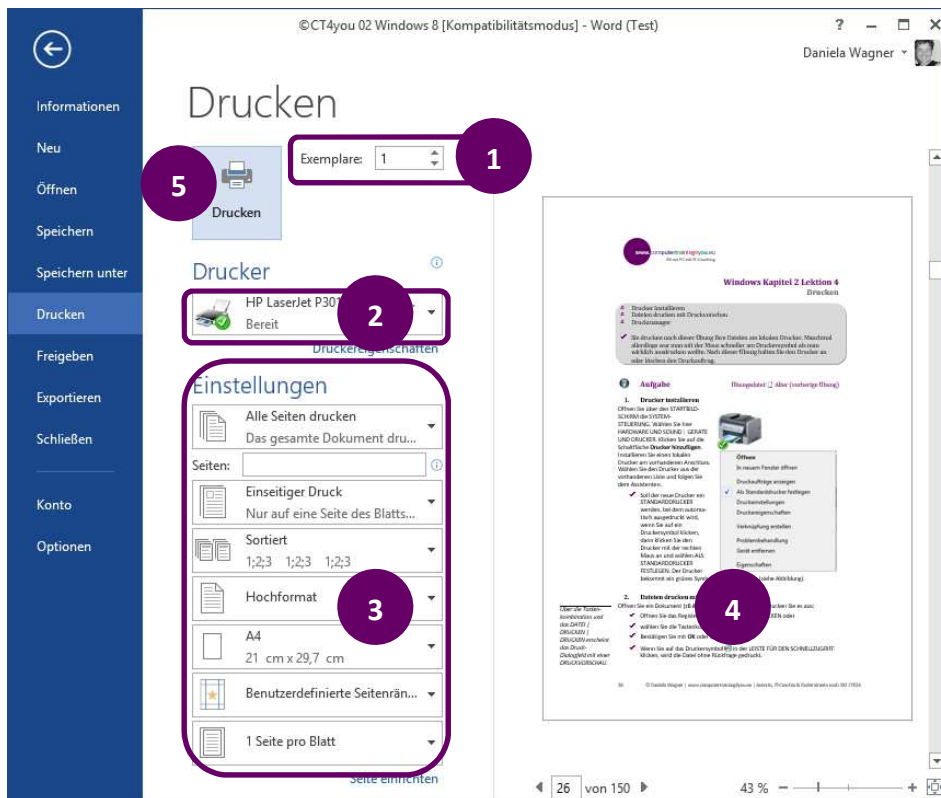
©CT4you 02 Windows 8 [Kompatibilitätsmodus] - Word (Test)

? – □ ×

Daniela Wagner

Informationen

Neu

Öffnen

Speichern

Speichern unter

Drucken

Freigeben

Exportieren

Schließen

Konto

Optionen

Drucken

Exemplare: 1

1

5

Drucken

Drucker

HP LaserJet P30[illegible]

Bereit

2

Druckereigenschaften

Einstellungen

Alle Seiten drucken

Das gesamte Dokument dru...

Seiten:

Einseitiger Druck

Nur auf eine Seite des Blatts...

Sortiert

1;2;3 1;2;3 1;2;3

Hochformat

3

A4

21 cm x 29,7 cm

Benutzerdefinierte Seitenrän...

1 Seite pro Blatt

Seite einrichten

Windows Kapitel 2 Lektion 4

Drucken

Aufgabe

1. Drucker installieren

2. Dateien drucken

Öffnen

In neuem Fenster öffnen

Druckaufträge anzeigen

Als Standarddrucker festlegen

Druckeinstellungen

Druckereigenschaften

Verknüpfung erstellen

Problembehandlung

Gerät entfernen

Eigenschaften

4

26 von 150

43 %